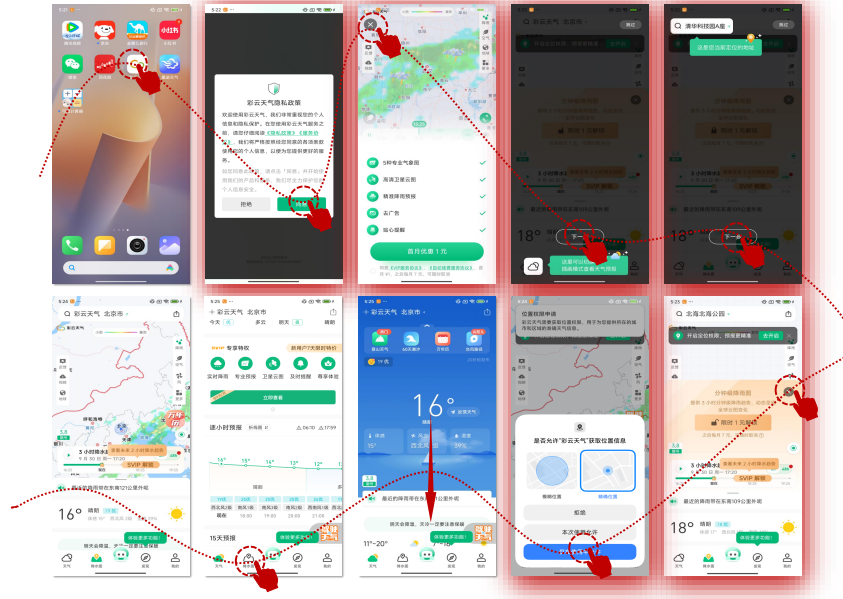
彩云天气隐私政策

欢迎使用彩云天气。我们非常重视您的个人信息和隐私保护。在您使用彩云天气服务之前，请您仔细阅读《隐私政策》《服务协议》，我们将严格按照您同意的各项条款使用您的个人信息，以便为您提供更好的服务。

拒绝
同意

5种专业气象图
雨滴卫星云图
精准降雨预报
去广告
贴心提醒

首月优惠 1 元

跳过
清华科技园A座
设置您当前定位的地址
下一步
这里可以切换天气
18°
SVIP 解锁
下一步

彩云天气 北京市
18°
3 小时降水
SVIP 解锁
最近的降雨带在东南121公里外呢
16° 晴朗
体验更多功能！
天气 降水量 发现 我的

彩云天气 北京市
今天 多云 明天 周三
SVIP 专享特权
实时降雨 专业预报 卫星云图 及时提醒 尊享体验
立即查看
逐小时预报
15天预报
体验更多功能！

彩云天气 北京市
16°
最近的降雨带在东南121公里外呢
11°~20°
体验更多功能！

位置权限申请
是否允许"彩云天气"获取您位置信息
精确位置 精确位置
拒绝
本次使用允许
使用时允许

北海北海公园
开启定位权限，预报更精准
去开启
分钟级降雨图
SVIP 解锁
最近的降雨带在东南109公里外呢
18° 晴朗
体验更多功能！